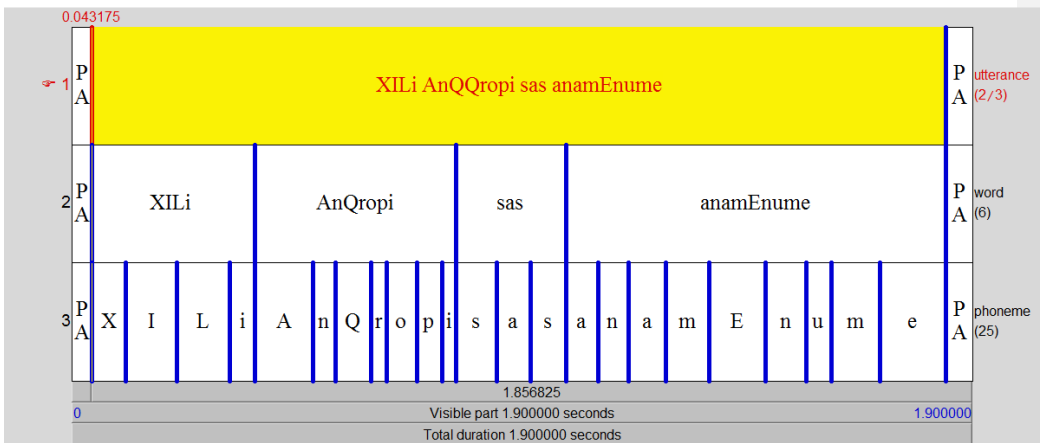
0.043175

1 PA XILi AnQQropi sas anamEnume PA utterance (2/3)

2 PA XILi AnQropi sas anamEnume PA word (6)

3 PA X I L i A n Q r o p i s a s a n a m E n u m e PA phoneme (25)

1.856825

0 Visible part 1.900000 seconds 1.900000

Total duration 1.900000 seconds